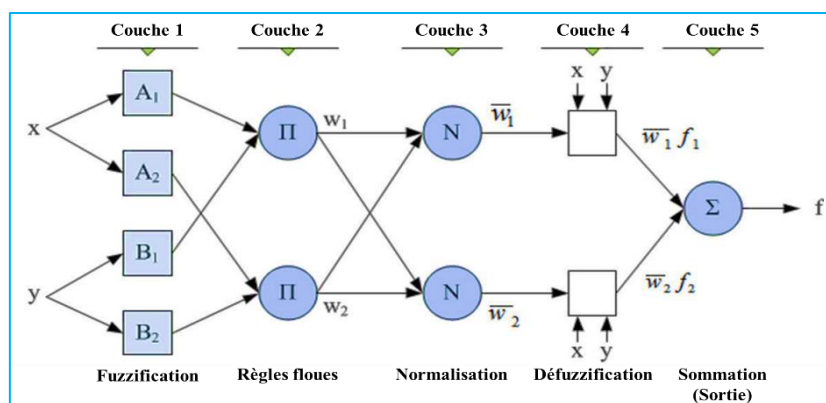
Couche 1
Couche 2
Couche 3
Couche 4
Couche 5

x
y
$A_1$
$A_2$
$B_1$
$B_2$
Π
Π
$w_1$
$w_2$
N
N
$\overline{w_1}$
$\overline{w_2}$
x y
x y
$\overline{w_1} f_1$
$\overline{w_2} f_2$
Σ
f

Fuzzification
Règles floues
Normalisation
Défuzzification
Sommation (Sortie)